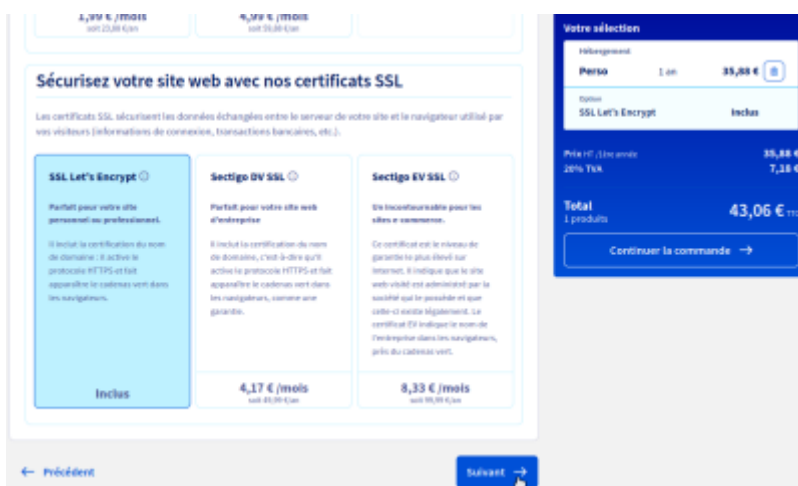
1,99 € /mois
soit 23,88 €/an

4,99 € /mois
soit 59,88 €/an

Sécurisez votre site web avec nos certificats SSL

Les certificats SSL sécurisent les données échangées entre le serveur de votre site et le navigateur utilisé par vos visiteurs (informations de connexion, transactions bancaires, etc.).

SSL Let's Encrypt ⓘ

Parfait pour votre site personnel ou professionnel.

Il inclut la certification du nom de domaine : il active le protocole HTTPS et fait apparaître le cadenas vert dans les navigateurs.

Inclus

Sectigo DV SSL ⓘ

Parfait pour votre site web d'entreprise

Il inclut la certification du nom de domaine, c'est-à-dire qu'il active le protocole HTTPS et fait apparaître le cadenas vert dans les navigateurs, comme une garantie.

4,17 € /mois
soit 49,99 €/an

Sectigo EV SSL ⓘ

Un incontournable pour les sites e-commerce.

Ce certificat est le niveau de garantie le plus élevé sur Internet. Il indique que le site web visité est administré par la société qui le possède et que celle-ci existe légalement. Le certificat EV indique le nom de l'entreprise dans les navigateurs, près du cadenas vert.

8,33 € /mois
soit 99,99 €/an

Votre sélection

Hébergement
Perso 1 an 35,88 €

Option
SSL Let's Encrypt Inclus

Prix HT /1ère année 35,88 €
20% TVA 7,18 €

Total
1 produits
43,06 € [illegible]

Continuer la commande →

← Précédent

Suivant →